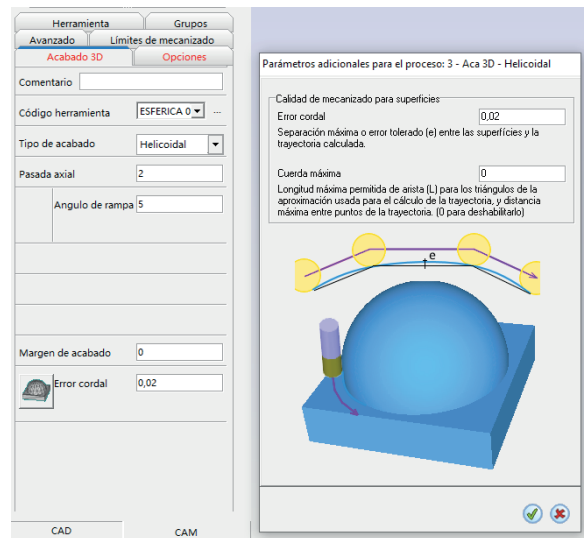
Herramienta
Grupos
Avanzado
Límites de mecanizado
Acabado 3D
Opciones

Comentario

Código herramienta
ESFERICA 0
...

Tipo de acabado
Helicoidal

Pasada axial
2

Angulo de rampa
5

Margen de acabado
0

Error cordal
0,02

CAD
CAM

Parámetros adicionales para el proceso: 3 - Aca 3D - Helicoidal

Calidad de mecanizado para superficies

Error cordal
0,02

Separación máxima o error tolerado (e) entre las superficies y la trayectoria calculada.

Cuerda máxima
0

Longitud máxima permitida de arista (L) para los triángulos de la aproximación usada para el cálculo de la trayectoria, y distancia máxima entre puntos de la trayectoria. (0 para deshabilitarlo)

e